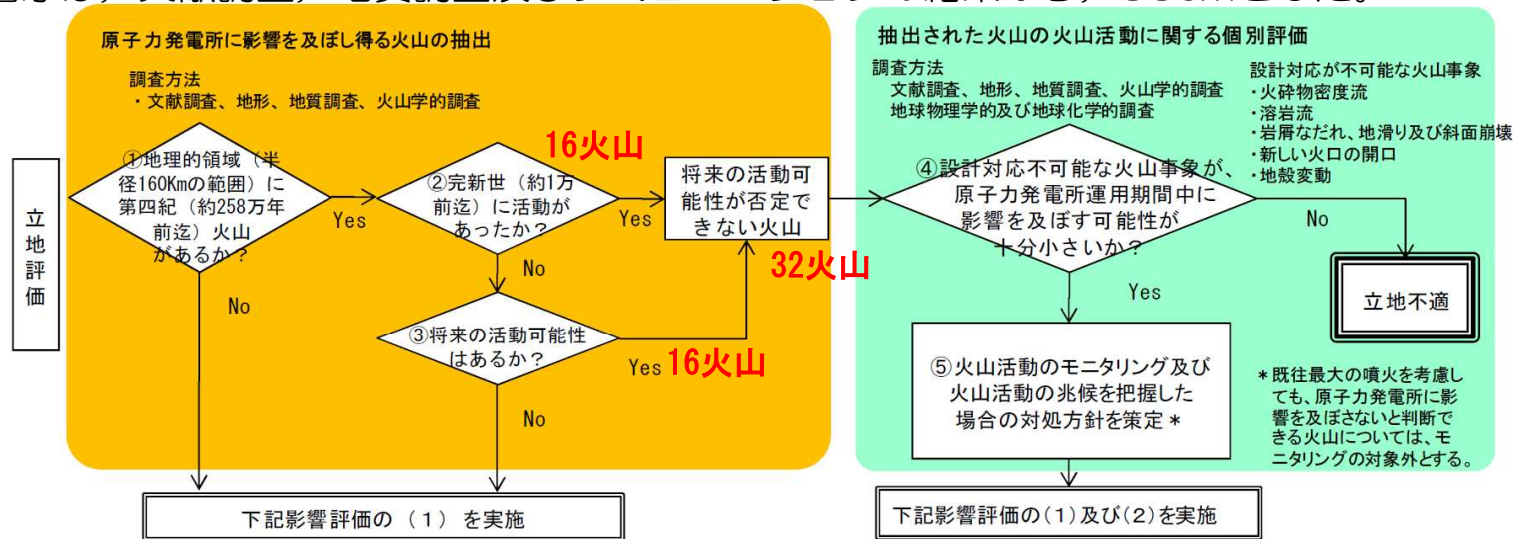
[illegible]

原子力発電所に影響を及ぼし得る火山の抽出

調査方法
・文献調査、地形、地質調査、火山学的調査

立地評価

①地理的領域（半径160Kmの範囲）に第四紀（約258万年前迄）火山があるか？

Yes

No

②完新世（約1万前迄）に活動があったか？

16火山

Yes

No

③将来の活動可能性はあるか？

Yes 16火山

No

将来の活動可能性が否定できない火山

32火山

抽出された火山の火山活動に関する個別評価

調査方法
文献調査、地形、地質調査、火山学的調査
地球物理学的及び地球化学的調査

設計対応が不可能な火山事象
・火砕物密度流
・溶岩流
・岩屑なだれ、地滑り及び斜面崩壊
・新しい火口の開口
・地殻変動

④設計対応不可能な火山事象が、原子力発電所運用期間中に影響を及ぼす可能性が十分小さいか？

No

立地不適

Yes

⑤火山活動のモニタリング及び火山活動の兆候を把握した場合の対処方針を策定＊

＊既往最大の噴火を考慮しても、原子力発電所に影響を及ぼさないと判断できる火山については、モニタリングの対象外とする。

下記影響評価の（1）を実施

下記影響評価の(1)及び(2)を実施